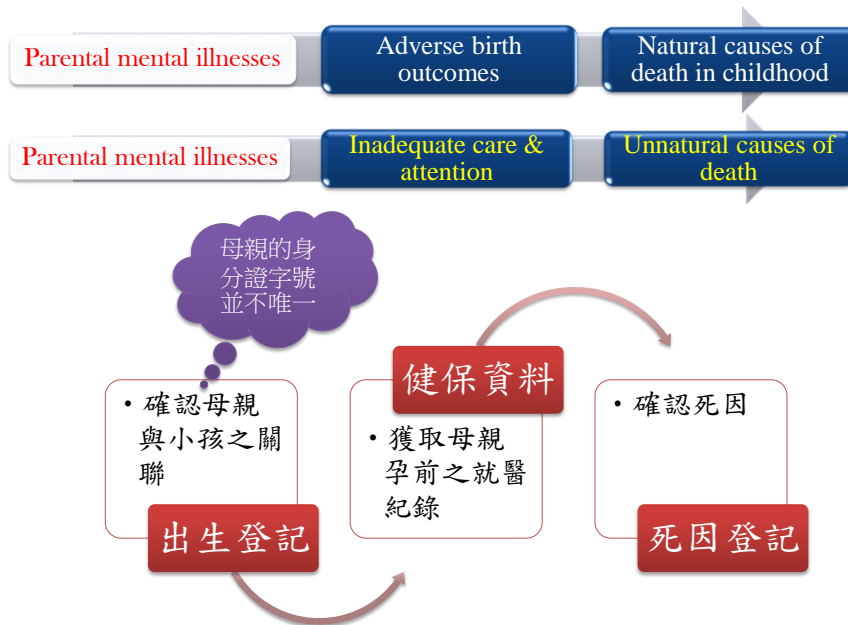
Parental mental illnesses

Adverse birth outcomes

Natural causes of death in childhood

Parental mental illnesses

Inadequate care & attention

Unnatural causes of death

母親的身分證字號並不唯一

• 確認母親與小孩之關聯

出生登記

健保資料

• 獲取母親孕前之就醫紀錄

• 確認死因

死因登記